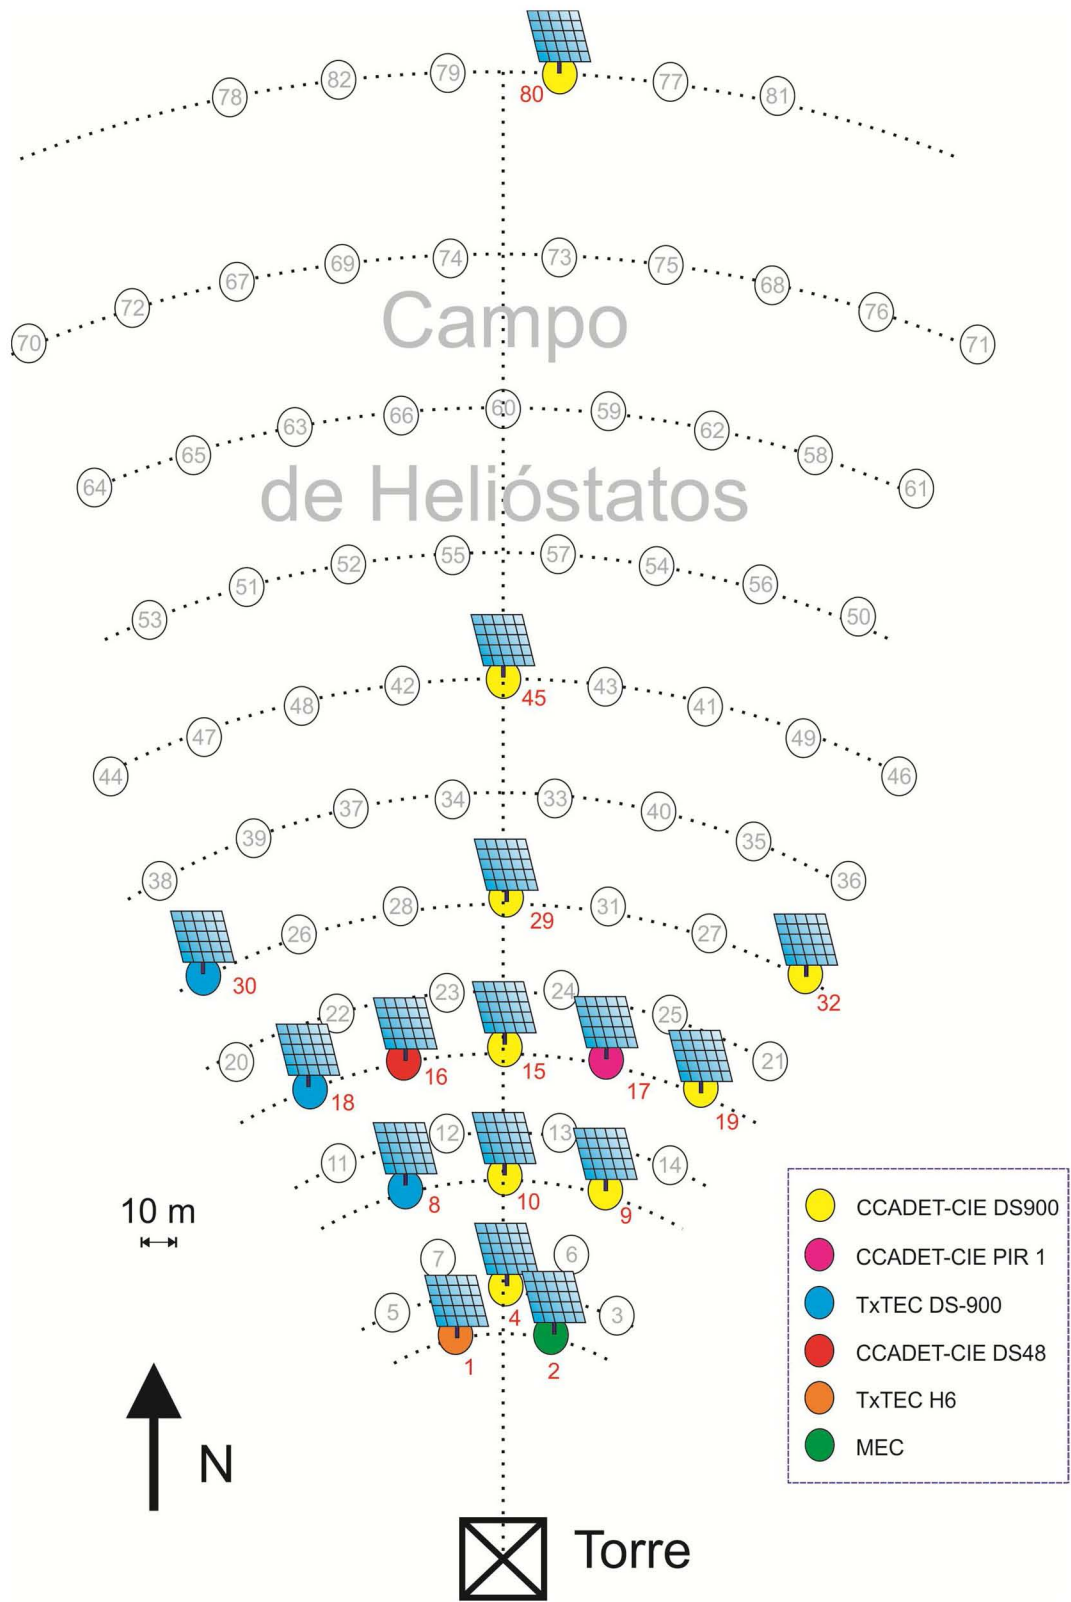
80 78 82 79 77 81

Campo de Helióstatos

70 72 67 69 74 73 75 68 76 71

64 65 63 66 60 59 62 58 61

53 51 52 55 57 54 56 50

45

44 47 48 42 43 41 49 46

38 39 37 34 33 40 35 36

29

30 26 28 31 27 32

20 22 23 24 25 21

16 15 17 18 19

11 12 13 14

8 10 9

10 m

7 6 5 3

4 1 2

N

Torre

CCADET-CIE DS900
CCADET-CIE PIR 1
TxTEC DS-900
CCADET-CIE DS48
TxTEC H6
MEC